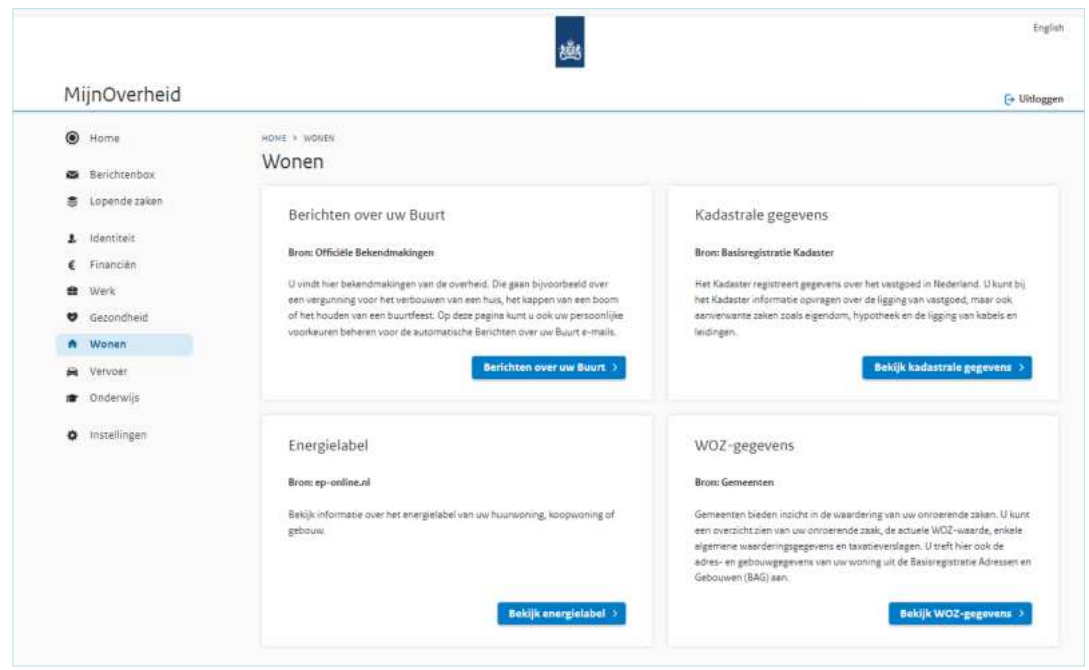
English

MijnOverheid

Uitloggen

Home

Berichtenbox

Lopende zaken

Identiteit

Financiën

Werk

Gezondheid

Wonen

Vervoer

Onderwijs

Instellingen

HOME > WONEN

Wonen

Berichten over uw Buurt

Bron: Officiële Bekendmakingen

U vindt hier bekendmakingen van de overheid. Die gaan bijvoorbeeld over een vergunning voor het verbouwen van een huis, het kappen van een boom of het houden van een buurtfeest. Op deze pagina kunt u ook uw persoonlijke voorkeuren beheren voor de automatische Berichten over uw Buurt e-mails.

Berichten over uw Buurt >

Kadastrale gegevens

Bron: Basisregistratie Kadaster

Het Kadaster registreert gegevens over het vastgoed in Nederland. U kunt bij het Kadaster informatie opvragen over de ligging van vastgoed, maar ook aanverwante zaken zoals eigendom, hypotheek en de ligging van kabels en leidingen.

Bekijk kadastrale gegevens >

Energielabel

Bron: ep-online.nl

Bekijk informatie over het energielabel van uw huurwoning, koopwoning of gebouw.

Bekijk energielabel >

WOZ-gegevens

Bron: Gemeenten

Gemeenten bieden inzicht in de waardering van uw onroerende zaken. U kunt een overzicht zien van uw onroerende zaak, de actuele WOZ-waarde, enkele algemene waarderingsgegevens en taxatieverslagen. U treft hier ook de adres- en gebouwgegevens van uw woning uit de Basisregistratie Adressen en Gebouwen (BAG) aan.

Bekijk WOZ-gegevens >